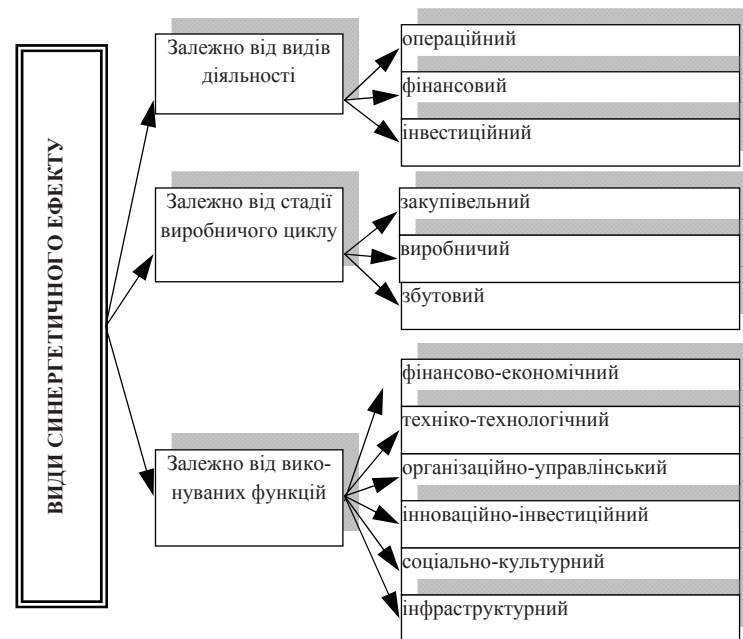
ВИДИ СИНЕРГЕТИЧНОГО ЕФЕКТУ

Залежно від видів діяльності

операційний

фінансовий

інвестиційний

Залежно від стадії виробничого циклу

закупівельний

виробничий

збутовий

Залежно від виконуваних функцій

фінансово-економічний

техніко-технологічний

організаційно-управлінський

інноваційно-інвестиційний

соціально-культурний

інфраструктурний